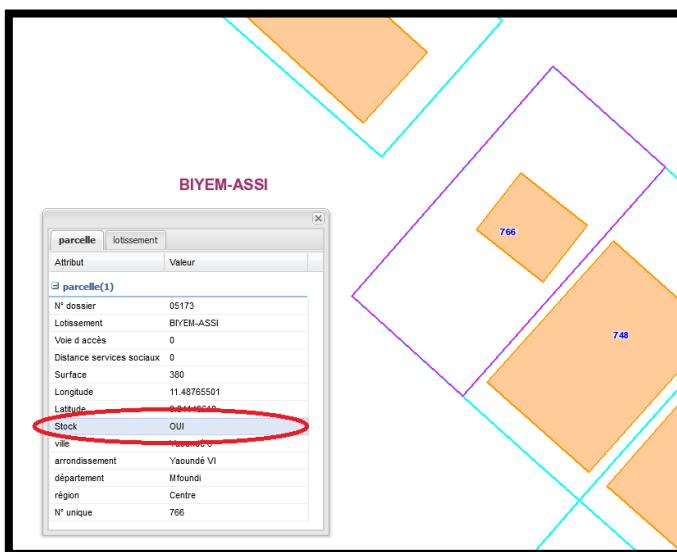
BIYEM-ASSI

766

748

parcelle | lotissement

| Attribut | Valeur |
|---|---|
| ⊟ parcelle(1) | |
| N° dossier | 05173 |
| Lotissement | BIYEM-ASSI |
| Voie d accès | 0 |
| Distance services sociaux | 0 |
| Surface | 380 |
| Longitude | 11.48765501 |
| Latitude | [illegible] |
| Stock | OUI |
| ville | Yaoundé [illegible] |
| arrondissement | Yaoundé VI |
| département | Mfoundi |
| région | Centre |
| N° unique | 766 |